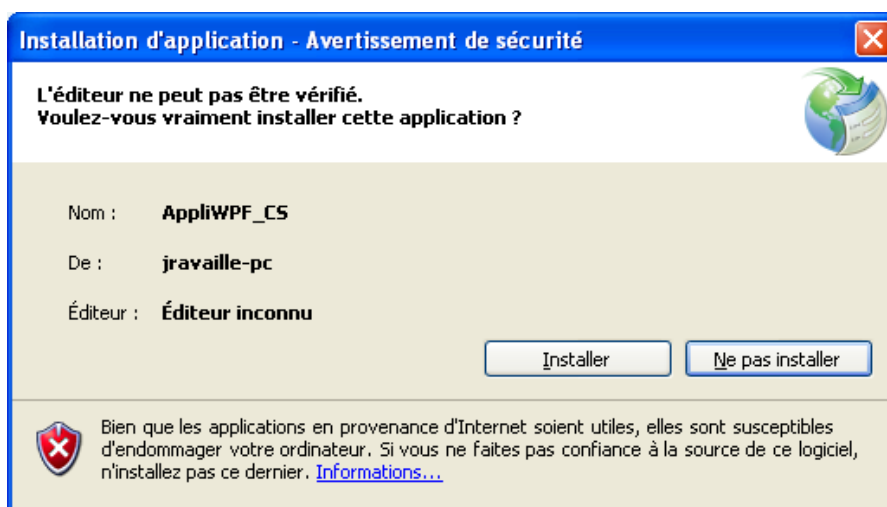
Installation d'application - Avertissement de sécurité

L'éditeur ne peut pas être vérifié.
Voulez-vous vraiment installer cette application ?

Nom : AppliWPF_CS

De : jravaille-pc

Éditeur : Éditeur inconnu

Installer

Ne pas installer

Bien que les applications en provenance d'Internet soient utiles, elles sont susceptibles d'endommager votre ordinateur. Si vous ne faites pas confiance à la source de ce logiciel, n'installez pas ce dernier. Informations...